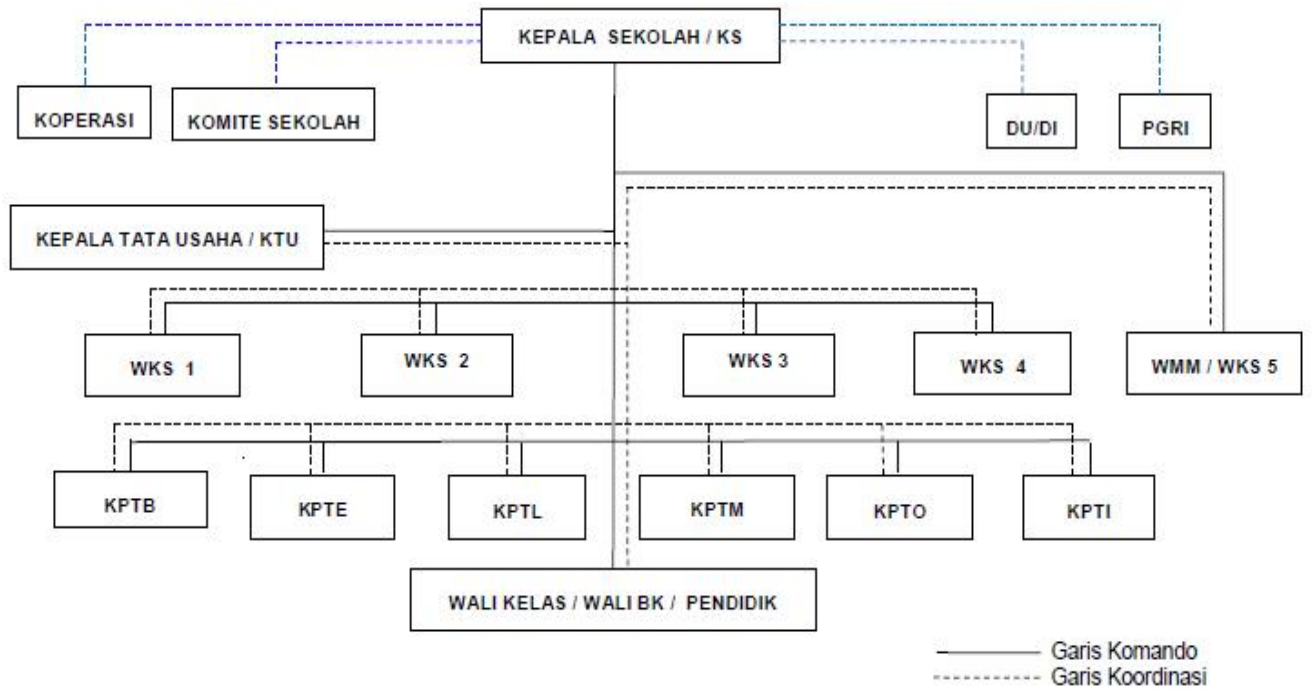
KEPALA SEKOLAH / KS

KOPERASI

KOMITE SEKOLAH

DU/DI

PGRI

KEPALA TATA USAHA / KTU

WKS 1

WKS 2

WKS 3

WKS 4

WMM / WKS 5

KPTB

KPTE

KPTL

KPTM

KPTO

KPTI

WALI KELAS / WALI BK / PENDIDIK

Garis Komando
Garis Koordinasi